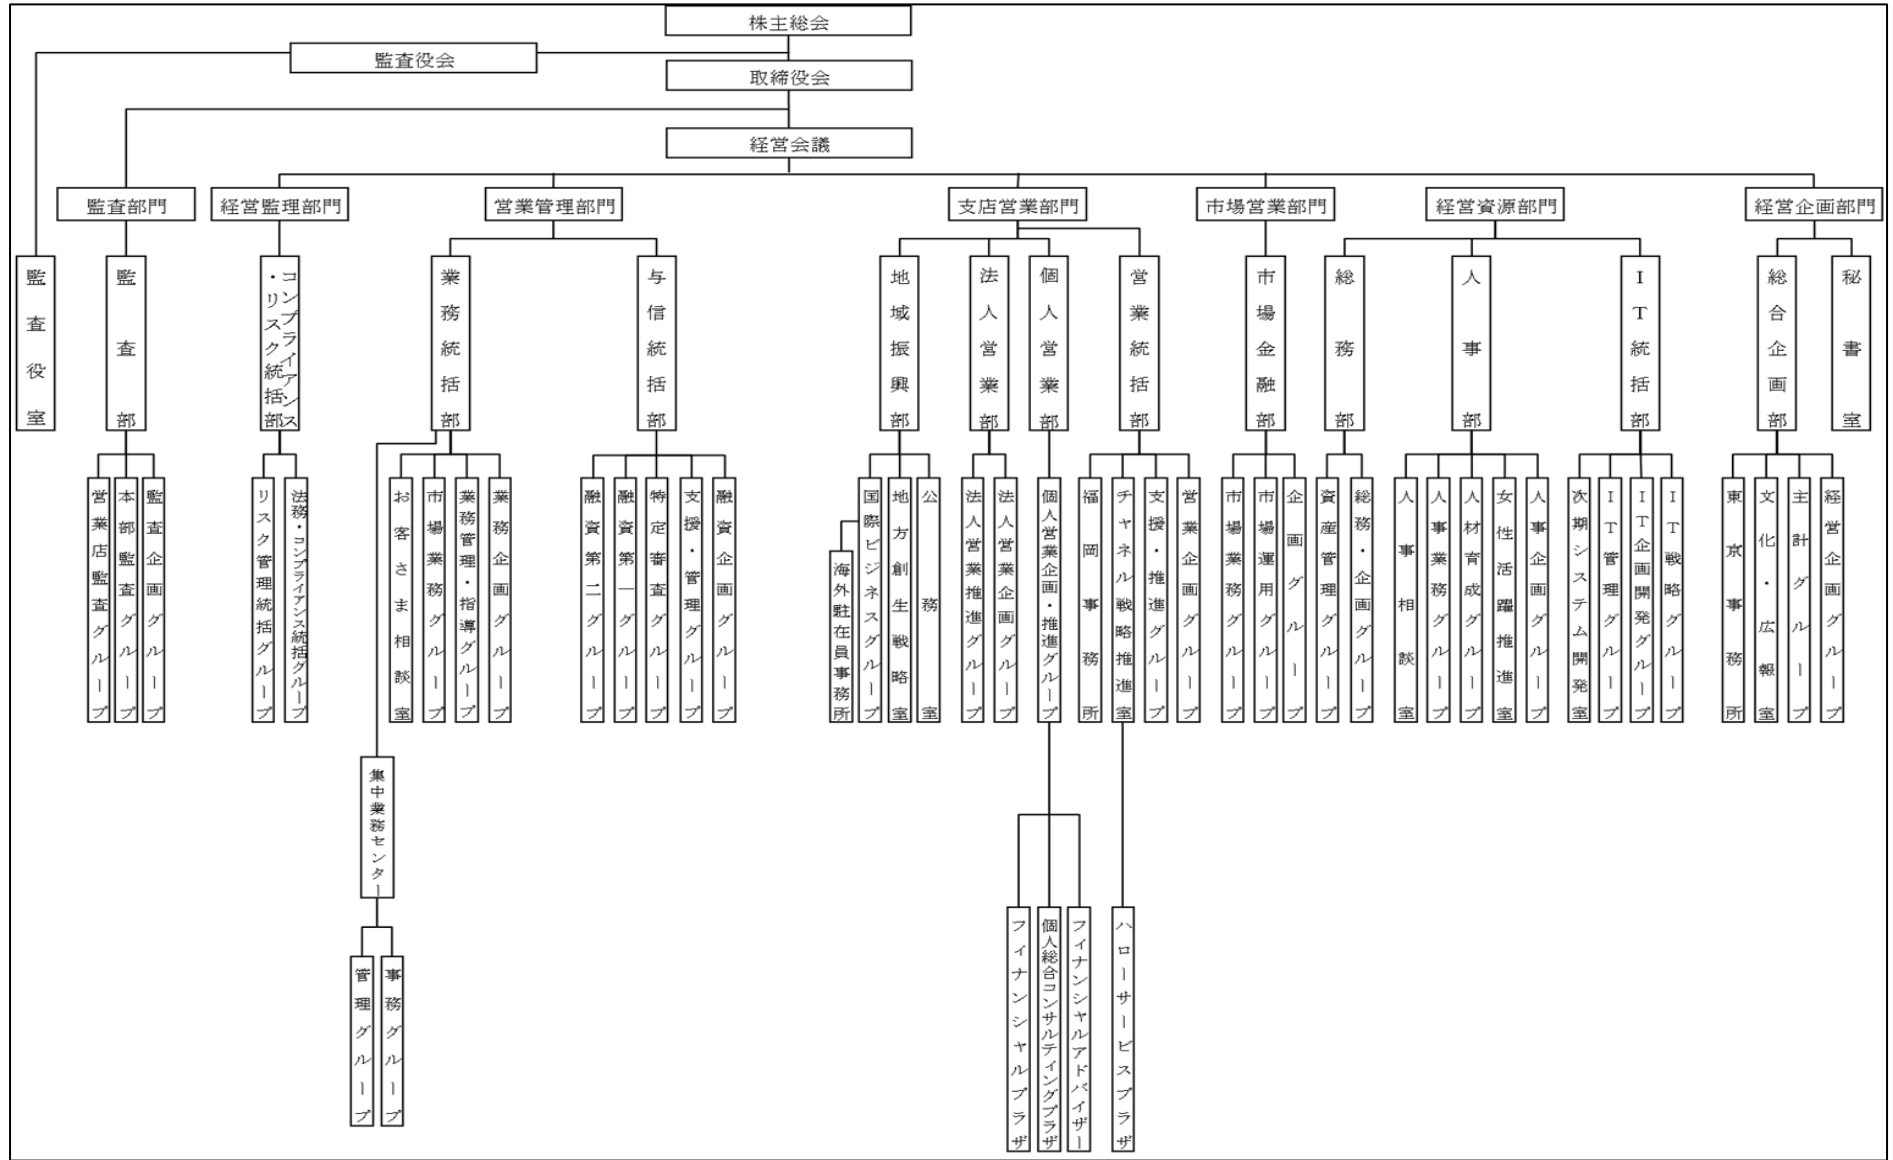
株主総会

監査役会

取締役会

経営会議

監査部門

経営監理部門

営業管理部門

支店営業部門

市場営業部門

経営資源部門

経営企画部門

監査役室

監査部

営業店監査グループ

本部監査グループ

監査企画グループ

コンプライアンス・リスク統括部

リスク管理統括グループ

法務・コンプライアンス統括グループ

業務統括部

お客さま相談室

市場業務グループ

業務管理・指導グループ

業務企画グループ

集中業務センター

管理グループ

事務グループ

与信統括部

融資第二グループ

融資第一グループ

特定審査グループ

支援・管理グループ

融資企画グループ

地域振興部

海外駐在員事務所

国際ビジネスグループ

地方創生戦略室

公務室

法人営業部

法人営業推進グループ

法人営業企画グループ

個人営業部

個人営業企画・推進グループ

フィナンシャルプラザ

個人総合コンサルティングプラザ

フィナンシャルアドバイザー

営業統括部

福岡事務所

チャネル戦略推進室

ハローサービスプラザ

支援・推進グループ

営業企画グループ

市場金融部

市場業務グループ

市場運用グループ

企画グループ

総務部

資産管理グループ

総務・企画グループ

人事部

人事相談室

人事業務グループ

人材育成グループ

女性活躍推進室

人事企画グループ

IT統括部

次期システム開発室

IT管理グループ

IT企画開発グループ

IT戦略グループ

総合企画部

東京事務所

文化・広報室

主計グループ

経営企画グループ

秘書室